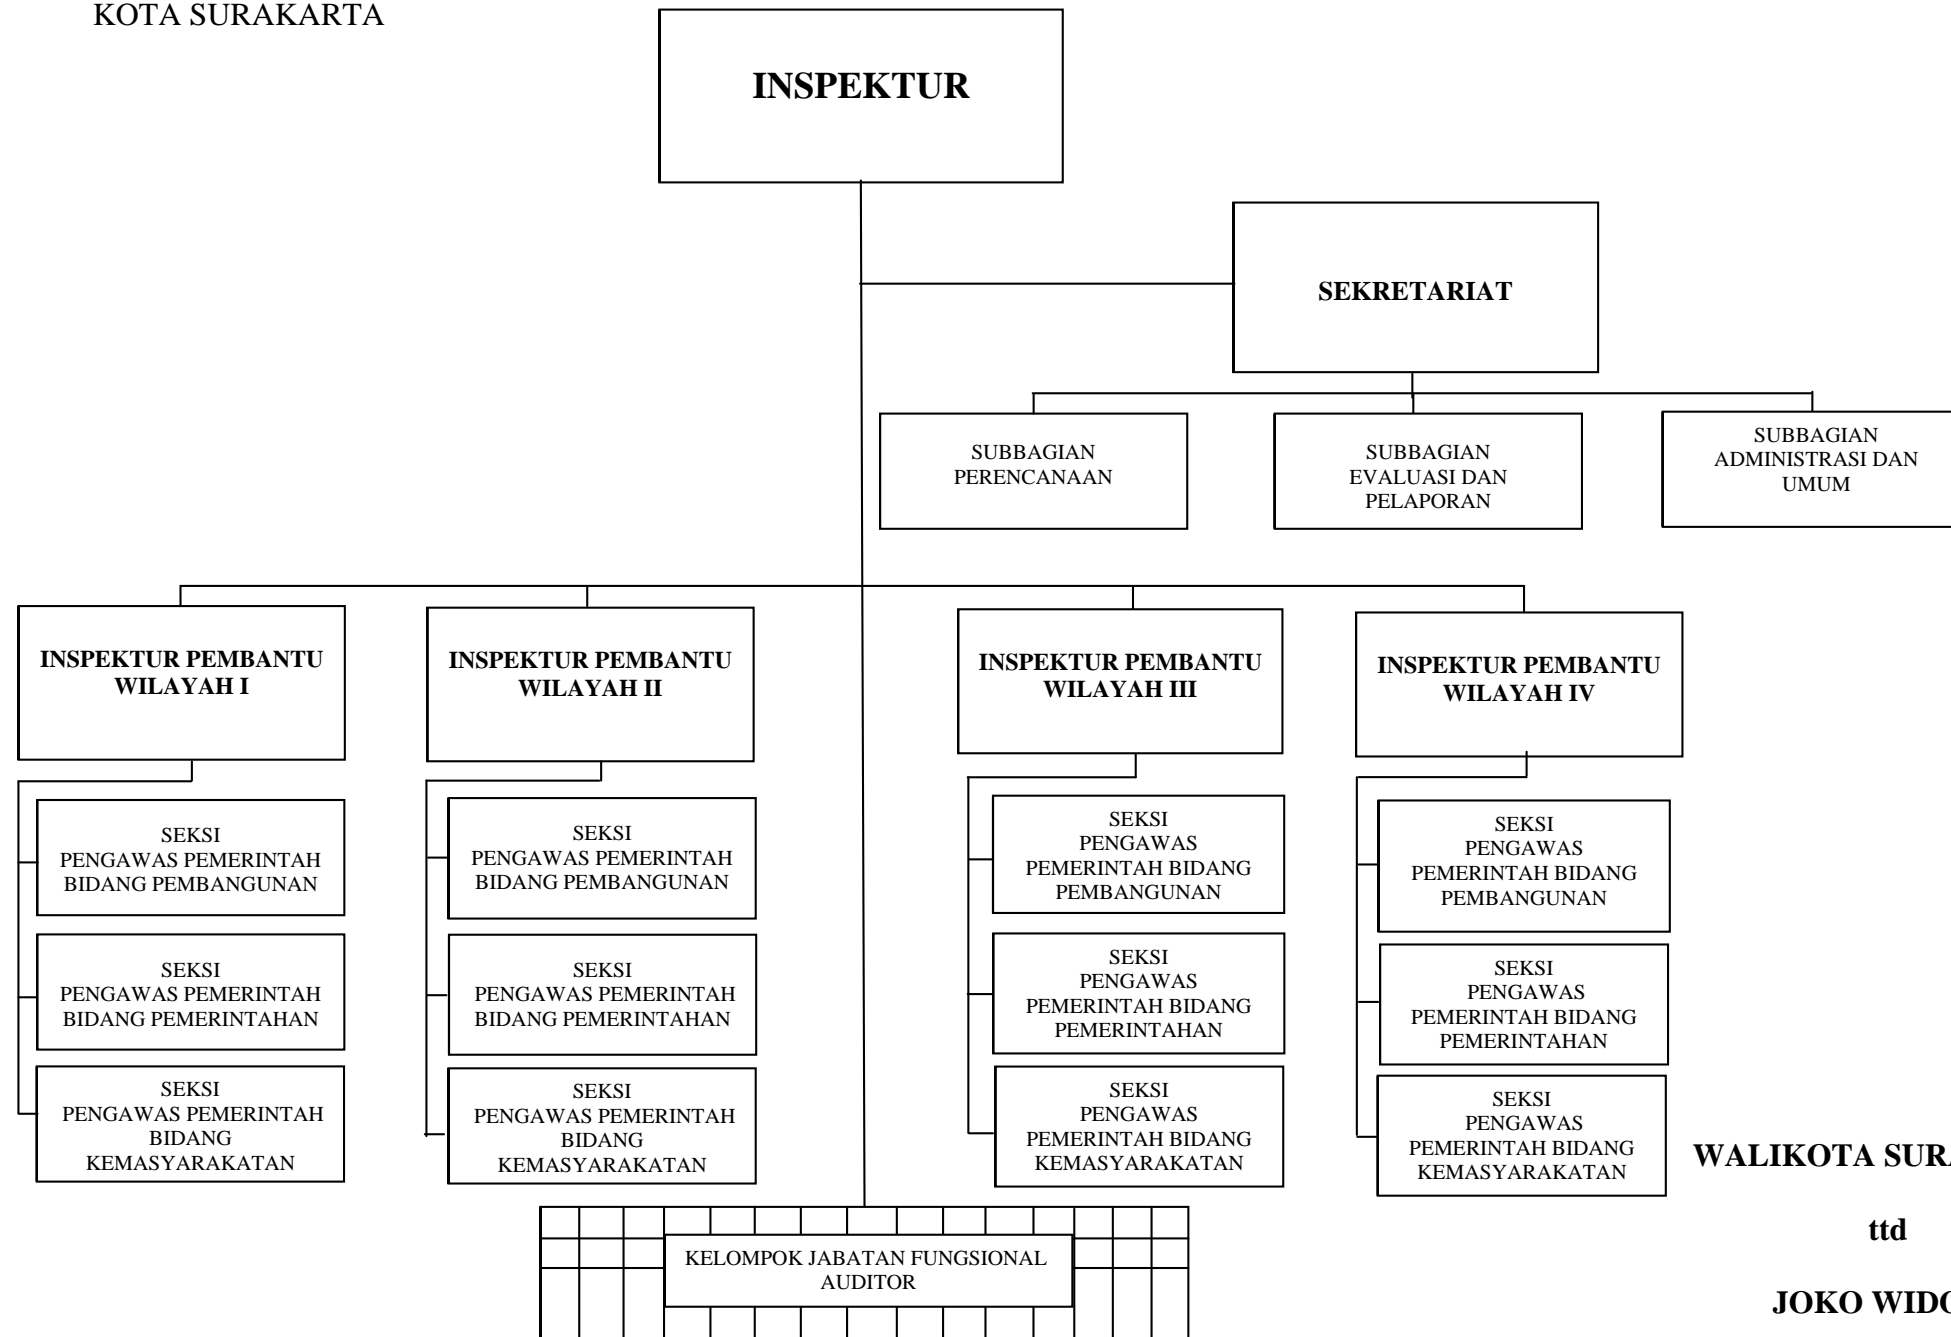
KOTA SURAKARTA

INSPEKTUR

SEKRETARIAT

SUBBAGIAN PERENCANAAN

SUBBAGIAN EVALUASI DAN PELAPORAN

SUBBAGIAN ADMINISTRASI DAN UMUM

INSPEKTUR PEMBANTU WILAYAH I

SEKSI PENGAWAS PEMERINTAH BIDANG PEMBANGUNAN

SEKSI PENGAWAS PEMERINTAH BIDANG PEMERINTAHAN

SEKSI PENGAWAS PEMERINTAH BIDANG KEMASYARAKATAN

INSPEKTUR PEMBANTU WILAYAH II

SEKSI PENGAWAS PEMERINTAH BIDANG PEMBANGUNAN

SEKSI PENGAWAS PEMERINTAH BIDANG PEMERINTAHAN

SEKSI PENGAWAS PEMERINTAH BIDANG KEMASYARAKATAN

INSPEKTUR PEMBANTU WILAYAH III

SEKSI PENGAWAS PEMERINTAH BIDANG PEMBANGUNAN

SEKSI PENGAWAS PEMERINTAH BIDANG PEMERINTAHAN

SEKSI PENGAWAS PEMERINTAH BIDANG KEMASYARAKATAN

INSPEKTUR PEMBANTU WILAYAH IV

SEKSI PENGAWAS PEMERINTAH BIDANG PEMBANGUNAN

SEKSI PENGAWAS PEMERINTAH BIDANG PEMERINTAHAN

SEKSI PENGAWAS PEMERINTAH BIDANG KEMASYARAKATAN

KELOMPOK JABATAN FUNGSIONAL AUDITOR

WALIKOTA SUR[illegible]

ttd

JOKO WID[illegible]